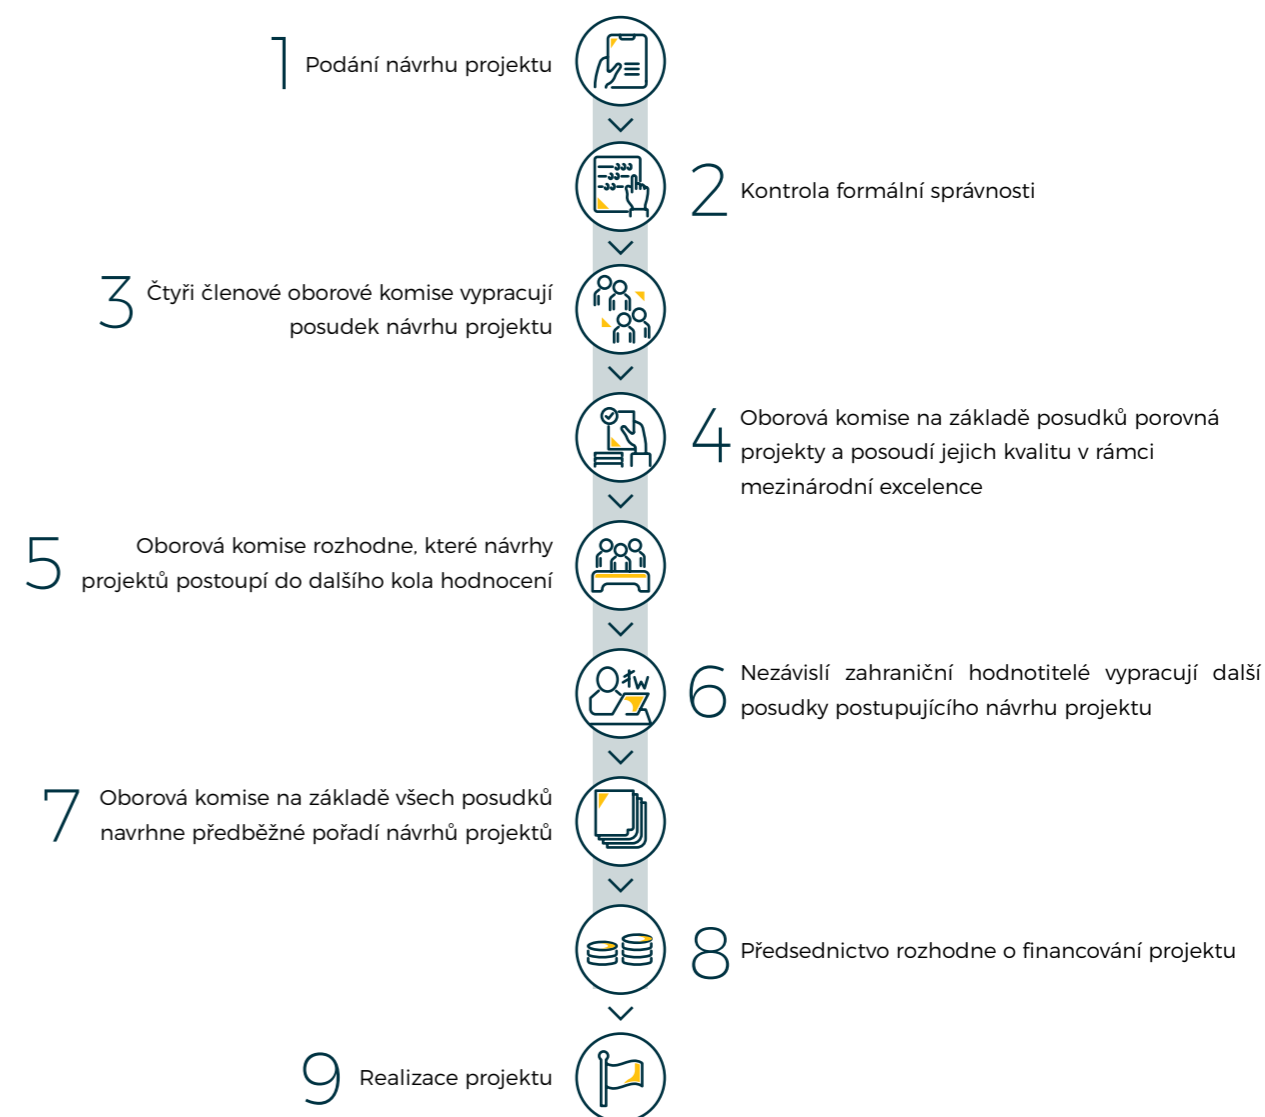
1 Podání návrhu projektu

2 Kontrola formální správnosti

3 Čtyři členové oborové komise vypracují posudek návrhu projektu

4 Oborová komise na základě posudků porovná projekty a posoudí jejich kvalitu v rámci mezinárodní excelence

5 Oborová komise rozhodne, které návrhy projektů postoupí do dalšího kola hodnocení

6 Nezávislí zahraniční hodnotitelé vypracují další posudky postupujícího návrhu projektu

7 Oborová komise na základě všech posudků navrhne předběžné pořadí návrhů projektů

8 Předsednictvo rozhodne o financování projektu

9 Realizace projektu